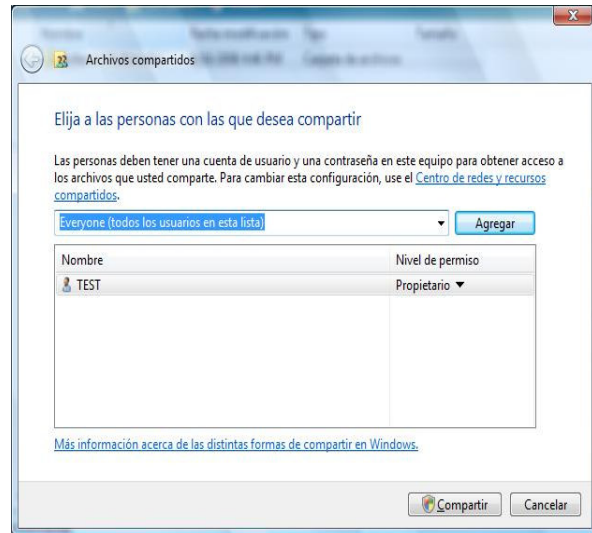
Archivos compartidos

Elija a las personas con las que desea compartir

Las personas deben tener una cuenta de usuario y una contraseña en este equipo para obtener acceso a los archivos que usted comparte. Para cambiar esta configuración, use el Centro de redes y recursos compartidos.

Everyone (todos los usuarios en esta lista)

Agregar

| Nombre | Nivel de permiso |
|---|---|
| TEST | Propietario ▼ |

Más información acerca de las distintas formas de compartir en Windows.

Compartir

Cancelar